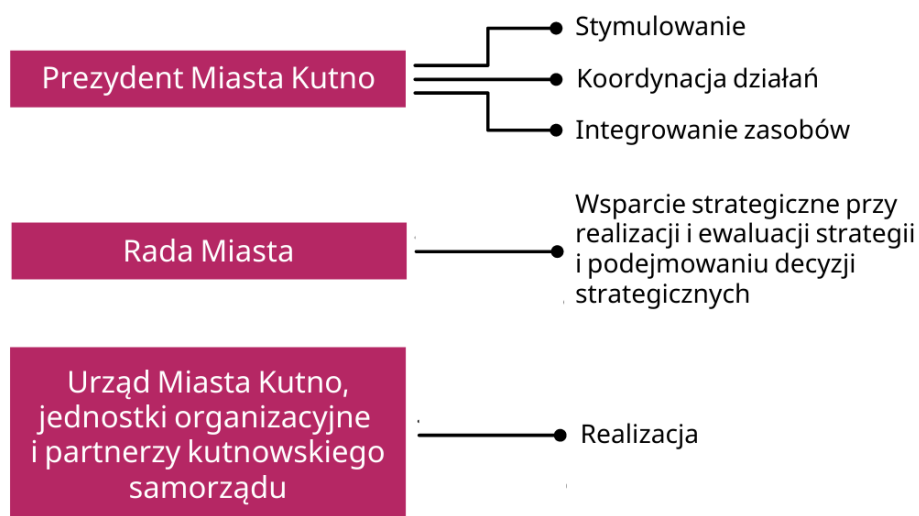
Prezydent Miasta Kutno

Stymulowanie

Koordynacja działań

Integrowanie zasobów

Rada Miasta

Wsparcie strategiczne przy realizacji i ewaluacji strategii i podejmowaniu decyzji strategicznych

Urząd Miasta Kutno, jednostki organizacyjne i partnerzy kutnowskiego samorządu

Realizacja